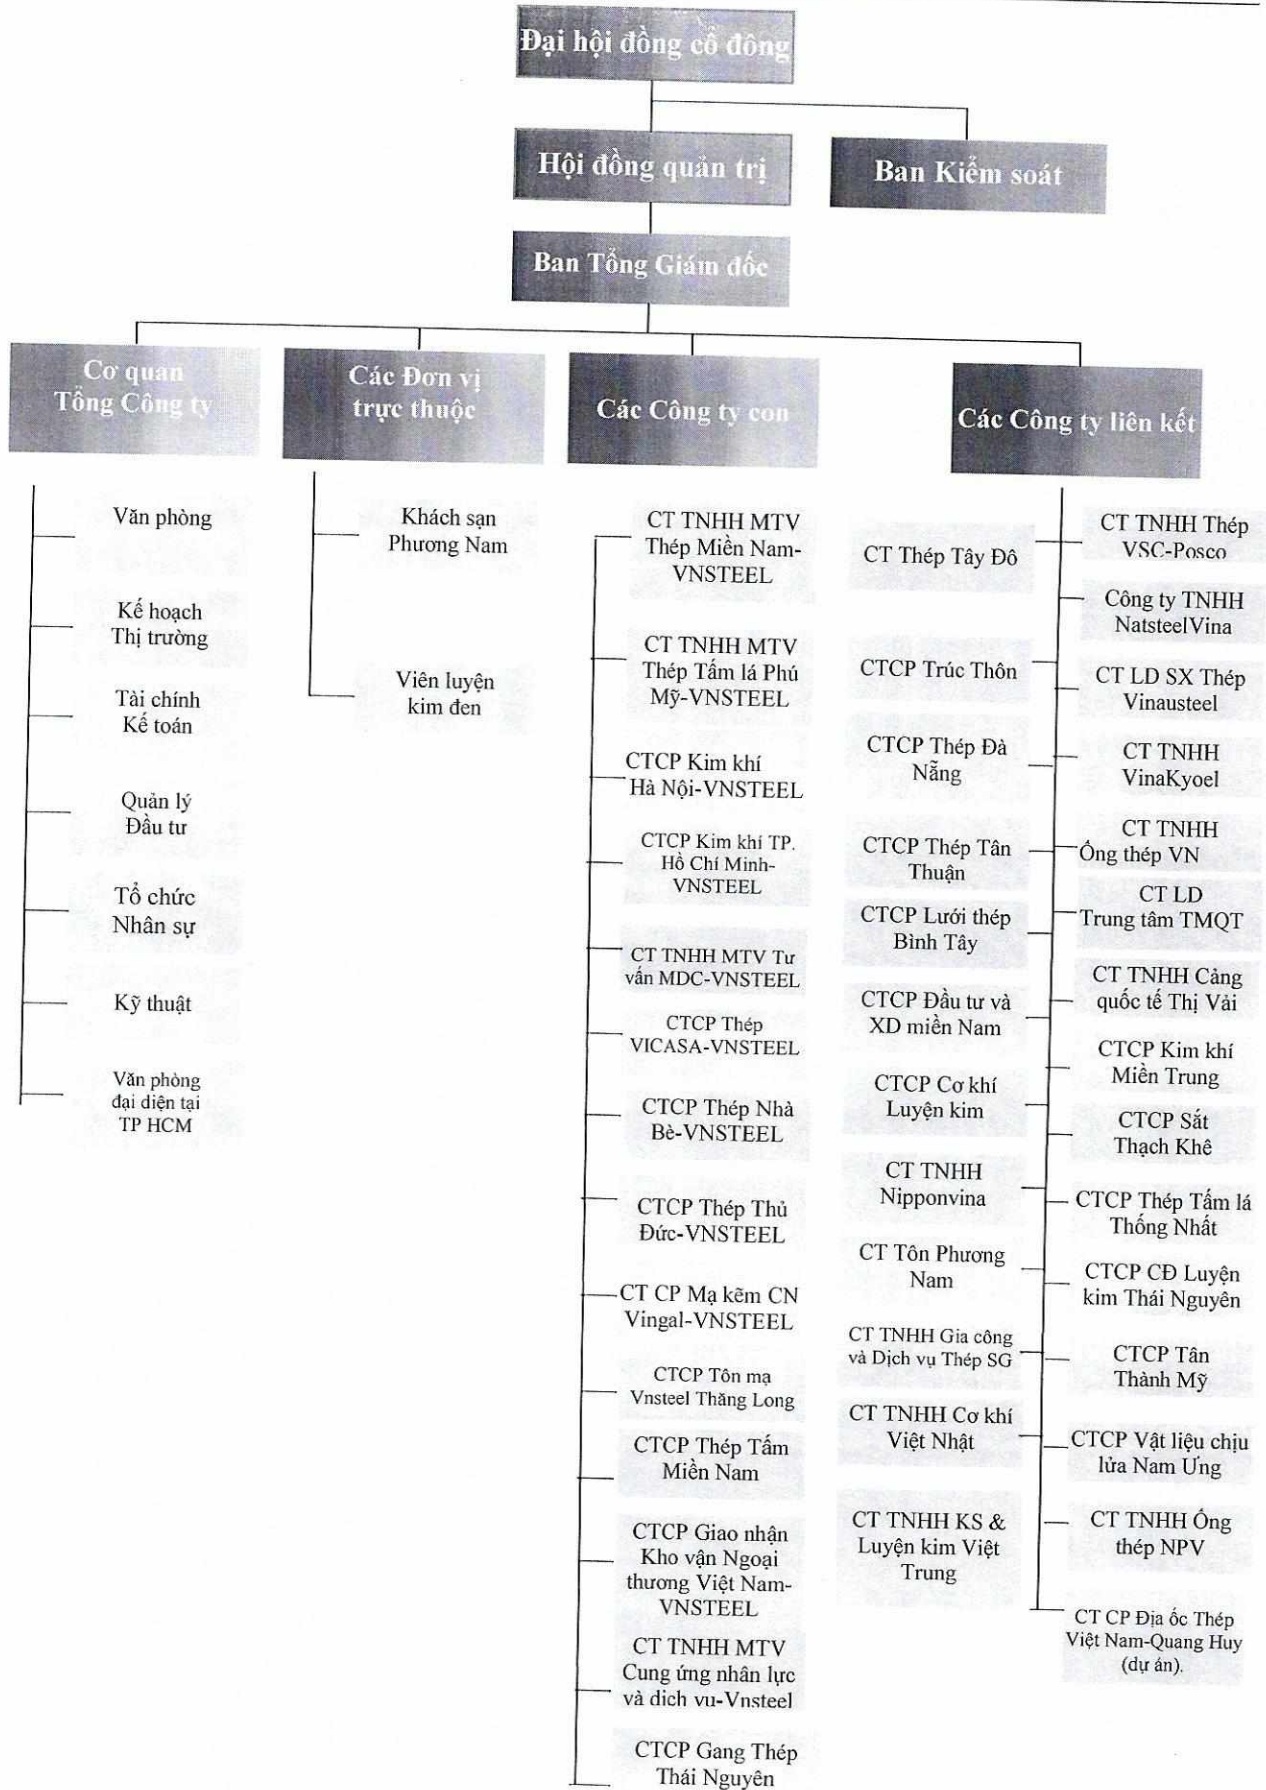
Đại hội đồng cổ đông

Hội đồng quản trị

Ban Kiểm soát

Ban Tổng Giám đốc

Cơ quan Tổng Công ty

Các Đơn vị trực thuộc

Các Công ty con

Các Công ty liên kết

Văn phòng

Kế hoạch Thị trường

Tài chính Kế toán

Quản lý Đầu tư

Tổ chức Nhân sự

Kỹ thuật

Văn phòng đại diện tại TP HCM

Khách sạn Phương Nam

Viện luyện kim đen

CT TNHH MTV Thép Miền Nam-VNSTEEL

CT TNHH MTV Thép Tấm lá Phú Mỹ-VNSTEEL

CTCP Kim khí Hà Nội-VNSTEEL

CTCP Kim khí TP. Hồ Chí Minh-VNSTEEL

CT TNHH MTV Tư vấn MDC-VNSTEEL

CTCP Thép VICASA-VNSTEEL

CTCP Thép Nhà Bè-VNSTEEL

CTCP Thép Thủ Đức-VNSTEEL

CT CP Mạ kẽm CN Vingal-VNSTEEL

CTCP Tôn mạ Vnsteel Thăng Long

CTCP Thép Tấm Miền Nam

CTCP Giao nhận Kho vận Ngoại thương Việt Nam-VNSTEEL

CT TNHH MTV Cung ứng nhân lực và dịch vụ-Vnsteel

CTCP Gang Thép Thái Nguyên

CT Thép Tây Đô

CTCP Trúc Thôn

CTCP Thép Đà Nẵng

CTCP Thép Tân Thuận

CTCP Lưới thép Bình Tây

CTCP Đầu tư và XD miền Nam

CTCP Cơ khí Luyện kim

CT TNHH Nipponvina

CT Tôn Phương Nam

CT TNHH Gia công và Dịch vụ Thép SG

CT TNHH Cơ khí Việt Nhật

CT TNHH KS & Luyện kim Việt Trung

CT TNHH Thép VSC-Posco

Công ty TNHH NatsteelVina

CT LD SX Thép Vinausteel

CT TNHH VinaKyoel

CT TNHH Ống thép VN

CT LD Trung tâm TMQT

CT TNHH Cảng quốc tế Thị Vải

CTCP Kim khí Miền Trung

CTCP Sắt Thạch Khê

CTCP Thép Tấm lá Thống Nhất

CTCP CĐ Luyện kim Thái Nguyên

CTCP Tân Thành Mỹ

CTCP Vật liệu chịu lửa Nam Ưng

CT TNHH Ống thép NPV

CT CP Địa ốc Thép Việt Nam-Quang Huy (dự án).